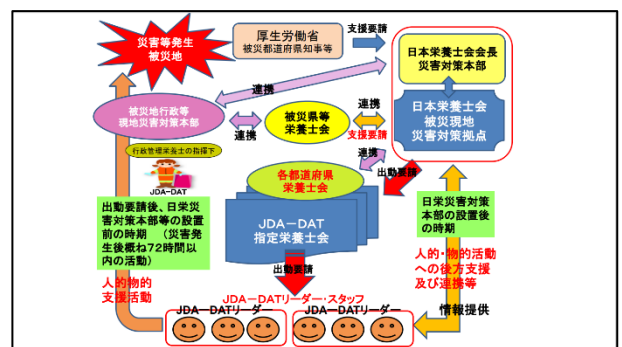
災害等発生
被災地

厚生労働省
被災都道府県知事等

支援要請

日本栄養士会会長
災害対策本部

連携

被災地行政等
現地災害対策本部

連携

被災県等
栄養士会

連携

支援要請

日本栄養士会
被災現地
災害対策拠点

行政管理栄養士の指揮下

JDA-DAT

連携

各都道府県
栄養士会

出動要請

JDA－DAT
指定栄養士会

出動要請後、日栄災害対策本部等の設置前の時期　（災害発生後概ね72時間以内の活動）

日栄災害対策本部の設置後の時期

人的物的
支援活動

人的・物的活動への後方支援及び連携等

出動要請

情報提供

JDA－DATリーダー・スタッフ

JDA－DATリーダー

JDA－DATリーダー